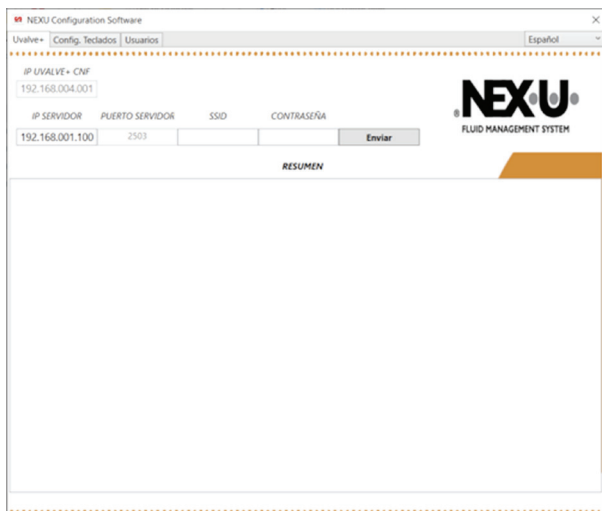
NEXU Configuration Software

Uvalve+ Config. Teclados Usuarios

Español

IP UVALVE+ CNF

192.168.004.001

IP SERVIDOR PUERTO SERVIDOR SSID CONTRASEÑA

192.168.001.100 2503

Enviar

NEXU

FLUID MANAGEMENT SYSTEM

RESUMEN